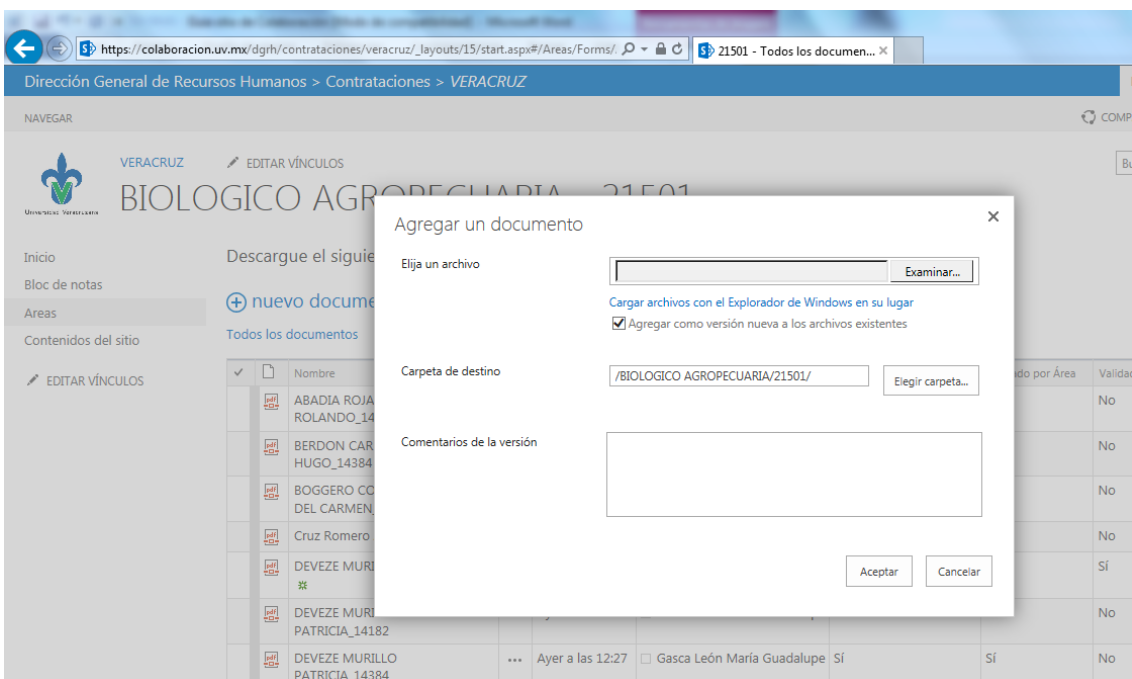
https://colaboracion.uv.mx/dgrh/contrataciones/veracruz/_layouts/15/start.aspx#/Areas/Forms/.

21501 - Todos los documen... ×

Dirección General de Recursos Humanos > Contrataciones > VERACRUZ

NAVEGAR

COMP

Universidad Veracruzana

VERACRUZ

EDITAR VÍNCULOS

BIOLOGICO AGR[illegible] 21501

Inicio

Bloc de notas

Areas

Contenidos del sitio

EDITAR VÍNCULOS

Descargue el siguie

nuevo docume

Todos los documentos

| ✓ | | Nombre | | | | | ado por Área | Valida |
|---|---|---|---|---|---|---|---|---|
| | | ABADIA ROJA ROLANDO_14 | | | | | | No |
| | | BERDON CAR HUGO_14384 | | | | | | No |
| | | BOGGERO CO DEL CARMEN | | | | | | No |
| | | Cruz Romero | | | | | | No |
| | | DEVEZE MURI | | | | | | Sí |
| | | DEVEZE MURI PATRICIA_14182 | | | | | | No |
| | | DEVEZE MURILLO PATRICIA_14384 | ... | Ayer a las 12:27 | Gasca León María Guadalupe | Sí | Sí | No |

Agregar un documento

×

Elija un archivo

Examinar...

Cargar archivos con el Explorador de Windows en su lugar

Agregar como versión nueva a los archivos existentes

Carpeta de destino

/BIOLOGICO AGROPECUARIA/21501/

Elegir carpeta...

Comentarios de la versión

Aceptar

Cancelar